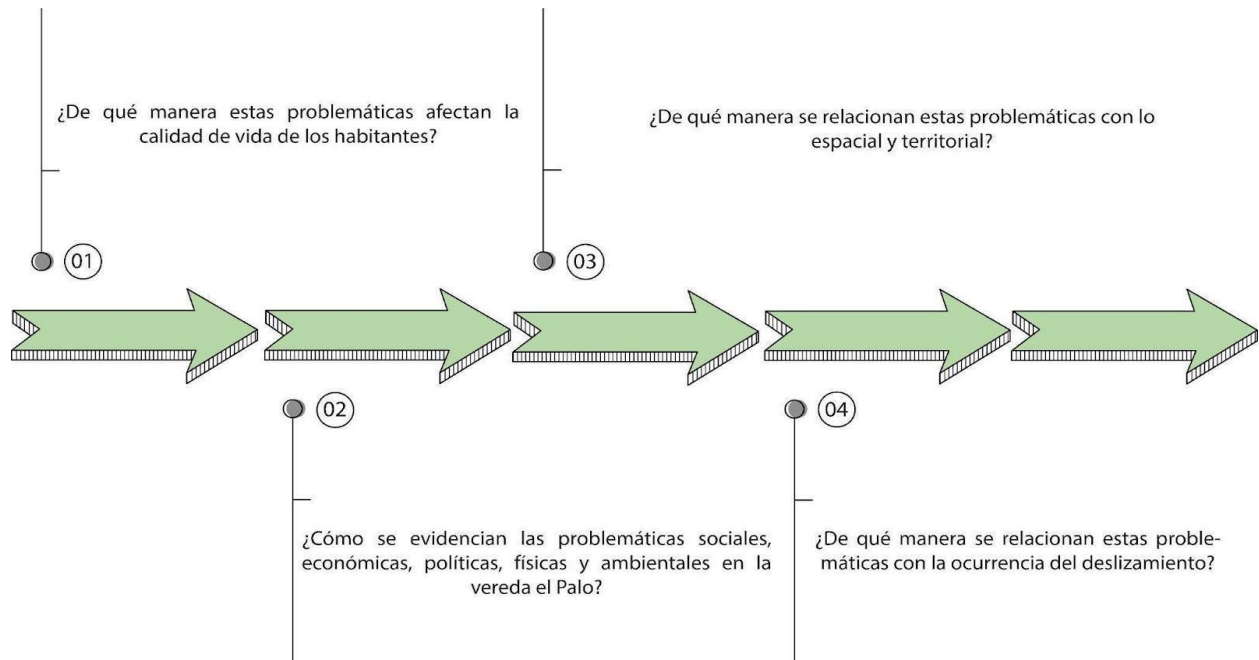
¿De qué manera estas problemáticas afectan la calidad de vida de los habitantes?

01

¿De qué manera se relacionan estas problemáticas con lo espacial y territorial?

03

02

¿Cómo se evidencian las problemáticas sociales, económicas, políticas, físicas y ambientales en la vereda el Palo?

04

¿De qué manera se relacionan estas problemáticas con la ocurrencia del deslizamiento?